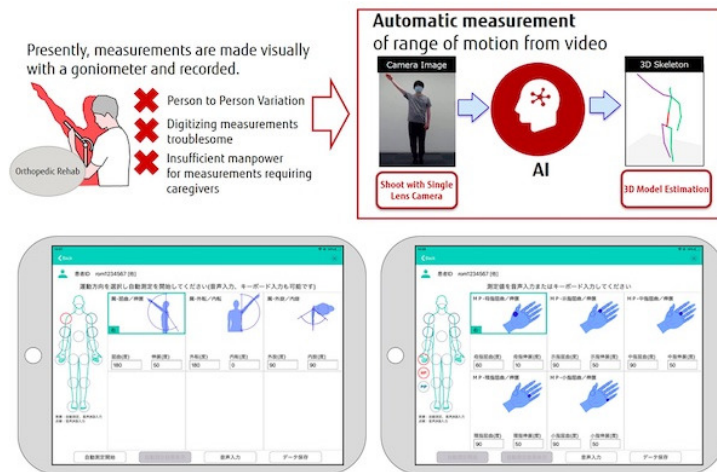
Presently, measurements are made visually with a goniometer and recorded.

Orthopedic Rehab

Person to Person Variation

Digitizing measurements troublesome

Insufficient manpower for measurements requiring caregivers

Automatic measurement
of range of motion from video

Camera Image

Shoot with Single Lens Camera

AI

3D Skeleton

3D Model Estimation

Back

患者ID mm1234567 (様)

運動方向を選択し自動測定を開始してください(音声入力、キーボード入力も可能です)

肩・屈曲／伸展

肩・外転／内転

肩・外旋／内旋

屈曲(度) 180

伸展(度) 50

外転(度) 180

内転(度) 0

外旋(度) 90

内旋(度) 90

自動測定開始

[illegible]

音声入力

データ保存

Back

患者ID mm1234567 (様)

測定値を音声入力またはキーボード入力してください

M P・母指屈曲／伸展

M P・示指屈曲／伸展

M P・中指屈曲／伸展

M P・環指屈曲／伸展

M P・小指屈曲／伸展

母指屈曲(度) 60

母指伸展(度) 10

示指屈曲(度) 90

示指伸展(度) 45

中指屈曲(度) 90

中指伸展(度) 45

環指屈曲(度) 90

環指伸展(度) 45

小指屈曲(度) 90

小指伸展(度) 45

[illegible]

音声入力

データ保存